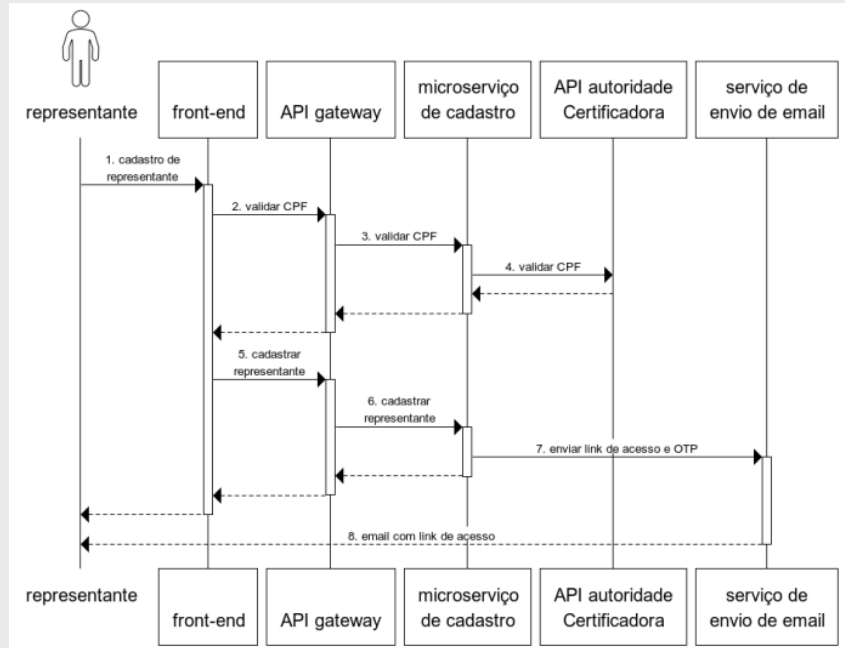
representante

front-end

API gateway

microserviço de cadastro

API autoridade Certificadora

serviço de envio de email

1. cadastro de representante

2. validar CPF

3. validar CPF

4. validar CPF

5. cadastrar representante

6. cadastrar representante

7. enviar link de acesso e OTP

8. email com link de acesso

representante

front-end

API gateway

microserviço de cadastro

API autoridade Certificadora

serviço de envio de email